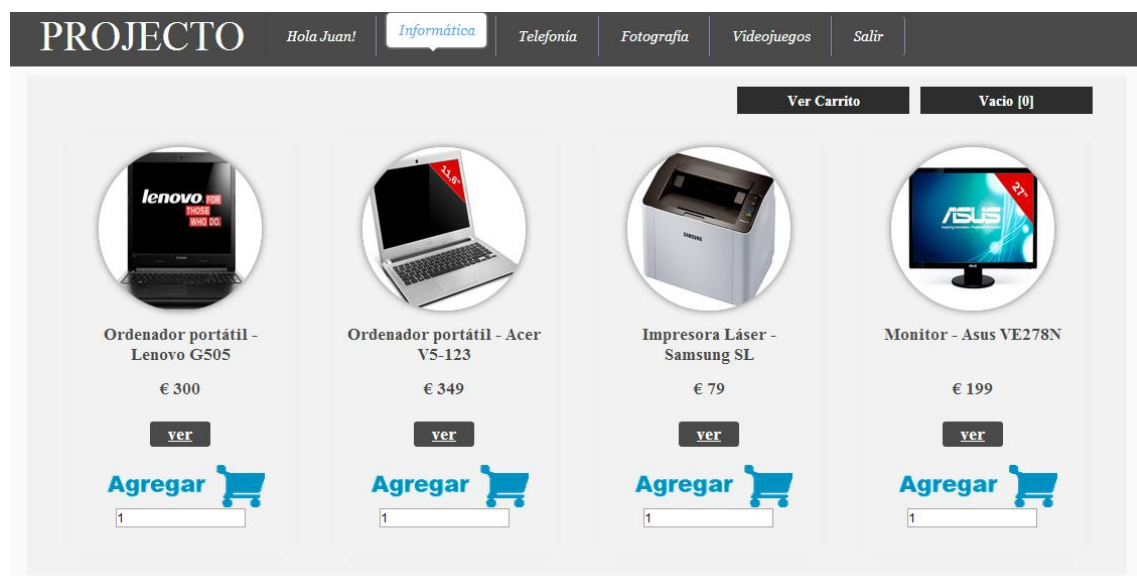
PROJECTO

Hola Juan! | Informática | Telefonía | Fotografia | Videojuegos | Salir

Ver Carrito

Vacio [0]

lenovo FOR THOSE WHO DO.

Ordenador portátil - Lenovo G505

€ 300

ver

Agregar

1

13.6"

Ordenador portátil - Acer V5-123

€ 349

ver

Agregar

1

SAMSUNG

Impresora Láser - Samsung SL

€ 79

ver

Agregar

1

27"

ASUS

Monitor - Asus VE278N

€ 199

ver

Agregar

1